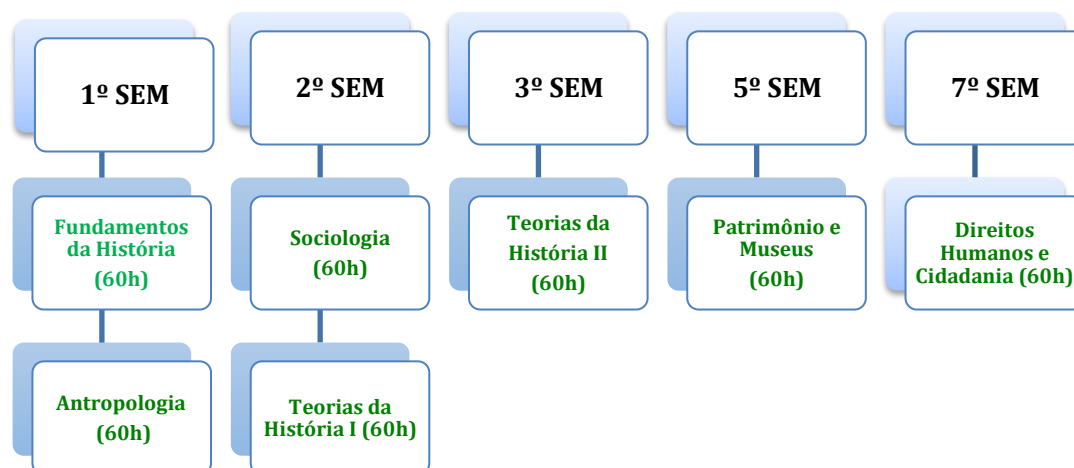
1º SEM

Fundamentos da História (60h)

Antropologia (60h)

2º SEM

Sociologia (60h)

Teorias da História I (60h)

3º SEM

Teorias da História II (60h)

5º SEM

Patrimônio e Museus (60h)

7º SEM

Direitos Humanos e Cidadania (60h)